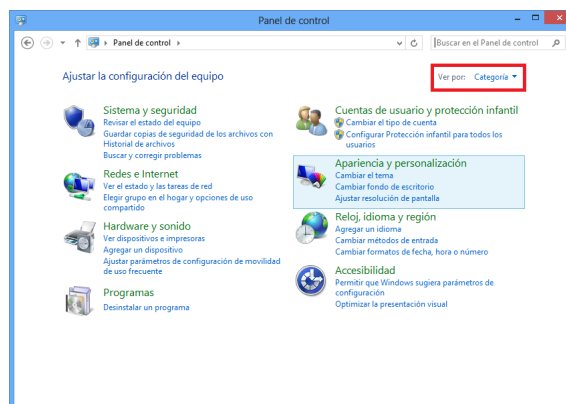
Panel de control

Panel de control ›

Buscar en el Panel de control

Ajustar la configuración del equipo

Ver por: Categoría ▾

Sistema y seguridad
Revisar el estado del equipo
Guardar copias de seguridad de los archivos con Historial de archivos
Buscar y corregir problemas

Redes e Internet
Ver el estado y las tareas de red
Elegir grupo en el hogar y opciones de uso compartido

Hardware y sonido
Ver dispositivos e impresoras
Agregar un dispositivo
Ajustar parámetros de configuración de movilidad de uso frecuente

Programas
Desinstalar un programa

Cuentas de usuario y protección infantil
Cambiar el tipo de cuenta
Configurar Protección infantil para todos los usuarios

Apariencia y personalización
Cambiar el tema
Cambiar fondo de escritorio
Ajustar resolución de pantalla

Reloj, idioma y región
Agregar un idioma
Cambiar métodos de entrada
Cambiar formatos de fecha, hora o número

Accesibilidad
Permitir que Windows sugiera parámetros de configuración
Optimizar la presentación visual